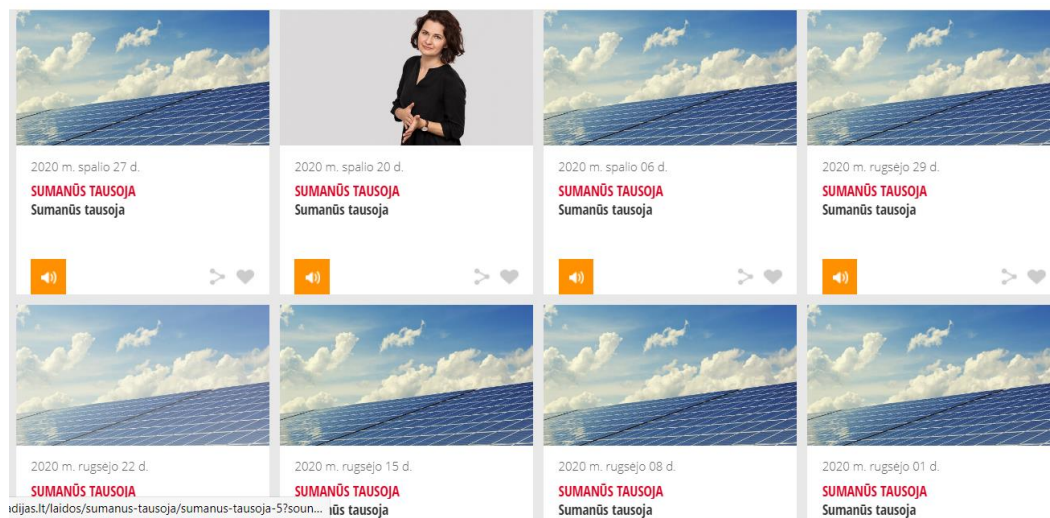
2020 m. spalio 27 d.
SUMANŪS TAUSOJA
Sumanūs tausoja

2020 m. spalio 20 d.
SUMANŪS TAUSOJA
Sumanūs tausoja

2020 m. spalio 06 d.
SUMANŪS TAUSOJA
Sumanūs tausoja

2020 m. rugsėjo 29 d.
SUMANŪS TAUSOJA
Sumanūs tausoja

2020 m. rugsėjo 22 d.
SUMANŪS TAUSOJA

2020 m. rugsėjo 15 d.
SUMANŪS TAUSOJA
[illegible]ūs tausoja

2020 m. rugsėjo 08 d.
SUMANŪS TAUSOJA
Sumanūs tausoja

2020 m. rugsėjo 01 d.
SUMANŪS TAUSOJA
Sumanūs tausoja

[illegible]adijas.lt/laidos/sumanus-tausoja/sumanus-tausoja-5?soun...